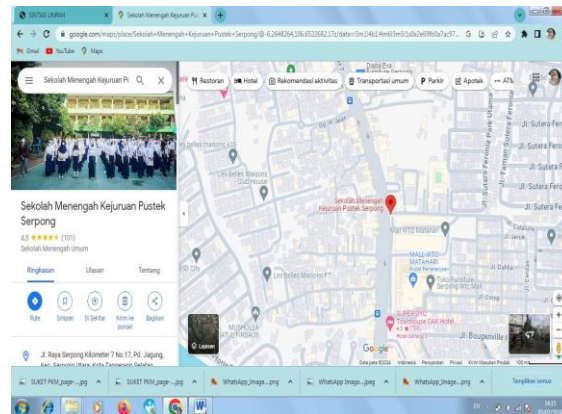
SINTAS UNAM
Sekolah Menengah Kejuruan Pu
google.com/maps/place/Sekolah+Menengah+Kejuruan+Pustek+Serpong/@-6.2648264,106.6522682,17z/data=!3m1!4b1!4m6!3m5!1s0x2e69fb0a7ac97...
Gmail YouTube Maps

Sekolah Menengah Kejuruan Pt
Restoran Hotel Rekomendasi aktivitas Transportasi umum Parkir Apotek ATM

Sekolah Menengah Kejuruan Pustek Serpong
4,5 ★★★★★ (101)
Sekolah Menengah Umum

Ringkasan Ulasan Tentang

Rute Simpan Di Sekitar Kirim ke ponsel Bagikan

Jl. Raya Serpong Kilometer 7 No.17, Pd. Jagung, Kec. Serpong Utara, Kota Tangerang Selatan

Sekolah Menengah Kejuruan Pustek Serpong
Les Belles Maisons
Les Belles Maisons FT
Mall WTC Matahari
MALL WTC MATAHARI
Toko Furniture Serpong WTC Mall
SUPER OYO Townhouse OAK Hotel
Jl. Sutera Feronia
Jl. Sutera Fe
Jl. Bougenville
Lapisan
Google
Data peta ©2024 Indonesia Persyaratan Privasi Kirim Masukan Produk 100 m

SUKET PKM_page-....jpg
SUKET PKM_page-....jpg
WhatsApp Image....png
WhatsApp Image....jpeg
WhatsApp Image....png
Tampilkan semua